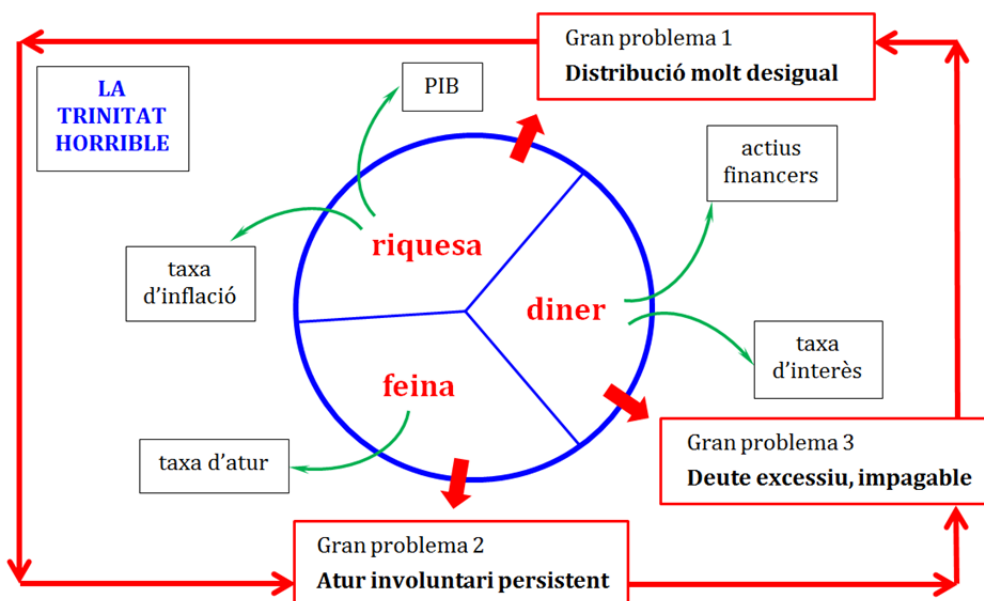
LA TRINITAT HORRIBLE

Gran problema 1
Distribució molt desigual

PIB

actius financers

riquesa

diner

taxa d'inflació

taxa d'interès

feina

Gran problema 3
Deute excessiu, impagable

taxa d'atur

Gran problema 2
Atur involuntari persistent